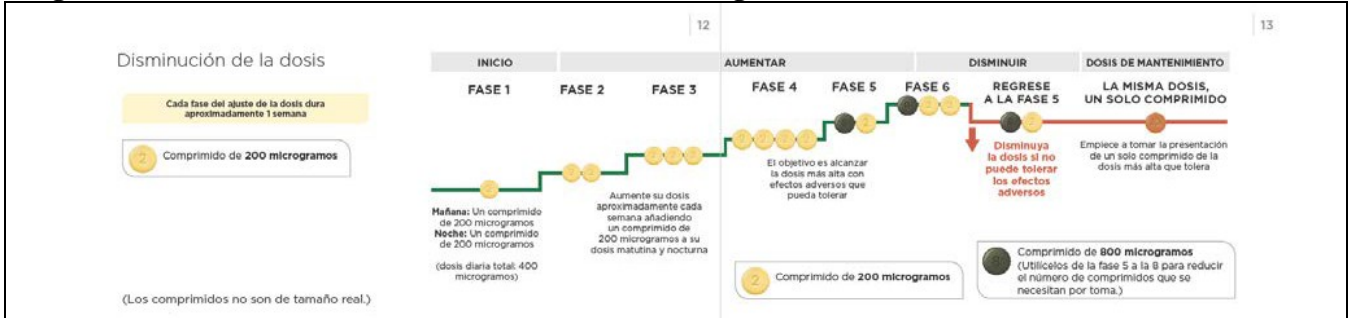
12

13

Disminución de la dosis

Cada fase del ajuste de la dosis dura aproximadamente 1 semana

2 Comprimido de **200 microgramos**

| INICIO | AUMENTAR | DISMINUIR | DOSIS DE MANTENIMIENTO |
|---|---|---|---|

FASE 1

FASE 2

FASE 3

FASE 4

FASE 5

FASE 6

REGRESE A LA FASE 5

LA MISMA DOSIS, UN SOLO COMPRIMIDO

**Mañana:** Un comprimido de 200 microgramos
**Noche:** Un comprimido de 200 microgramos

(dosis diaria total: 400 microgramos)

Aumente su dosis aproximadamente cada semana añadiendo un comprimido de 200 microgramos a su dosis matutina y nocturna

El objetivo es alcanzar la dosis más alta con efectos adversos que pueda tolerar

Disminuya la dosis si no puede tolerar los efectos adversos

Empiece a tomar la presentación de un solo comprimido de la dosis más alta que tolera

2 Comprimido de **200 microgramos**

8 Comprimido de **800 microgramos**
(Utilícelos de la fase 5 a la 8 para reducir el número de comprimidos que se necesitan por toma.)

(Los comprimidos no son de tamaño real.)